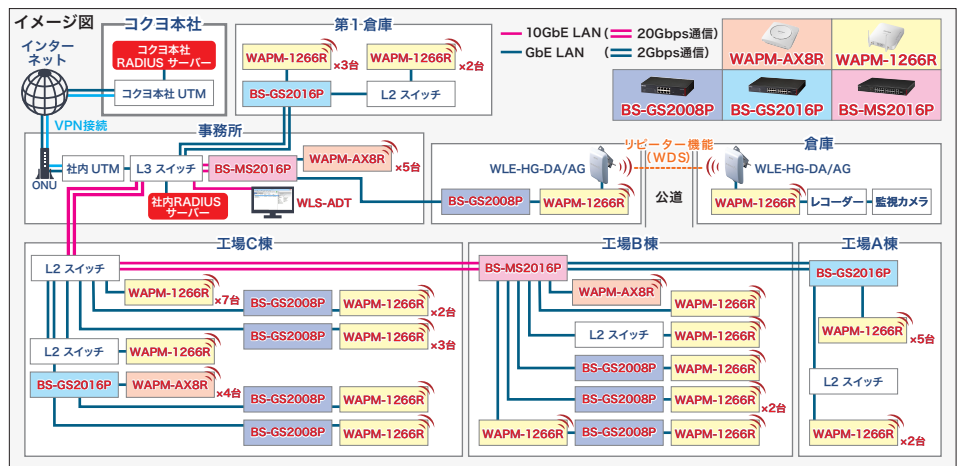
イメージ図

コクヨ本社
コクヨ本社 RADIUS サーバー
コクヨ本社 UTM

インターネット
VPN接続
ONU

第1倉庫
WAPM-1266R ×3台
WAPM-1266R ×2台
BS-GS2016P
L2 スイッチ

10GbE LAN（ 20Gbps通信）
GbE LAN（ 2Gbps通信）

WAPM-AX8R
WAPM-1266R
BS-GS2008P
BS-GS2016P
BS-MS2016P

事務所
社内 UTM
L3 スイッチ
BS-MS2016P
WAPM-AX8R ×5台
社内RADIUS サーバー
WLS-ADT

リピーター機能（WDS）
WLE-HG-DA/AG
BS-GS2008P
WAPM-1266R
公道

倉庫
WLE-HG-DA/AG
WAPM-1266R
レコーダー
監視カメラ

工場C棟
L2 スイッチ
WAPM-1266R ×7台
BS-GS2008P
WAPM-1266R ×2台
BS-GS2008P
WAPM-1266R ×3台
L2 スイッチ
WAPM-1266R
BS-GS2016P
WAPM-AX8R ×4台
BS-GS2008P
WAPM-1266R
BS-GS2008P
WAPM-1266R

工場B棟
BS-MS2016P
WAPM-AX8R
WAPM-1266R
L2 スイッチ
WAPM-1266R
BS-GS2008P
WAPM-1266R
BS-GS2008P
WAPM-1266R ×2台
WAPM-1266R
BS-GS2008P
WAPM-1266R

工場A棟
BS-GS2016P
WAPM-1266R ×5台
L2 スイッチ
WAPM-1266R ×2台